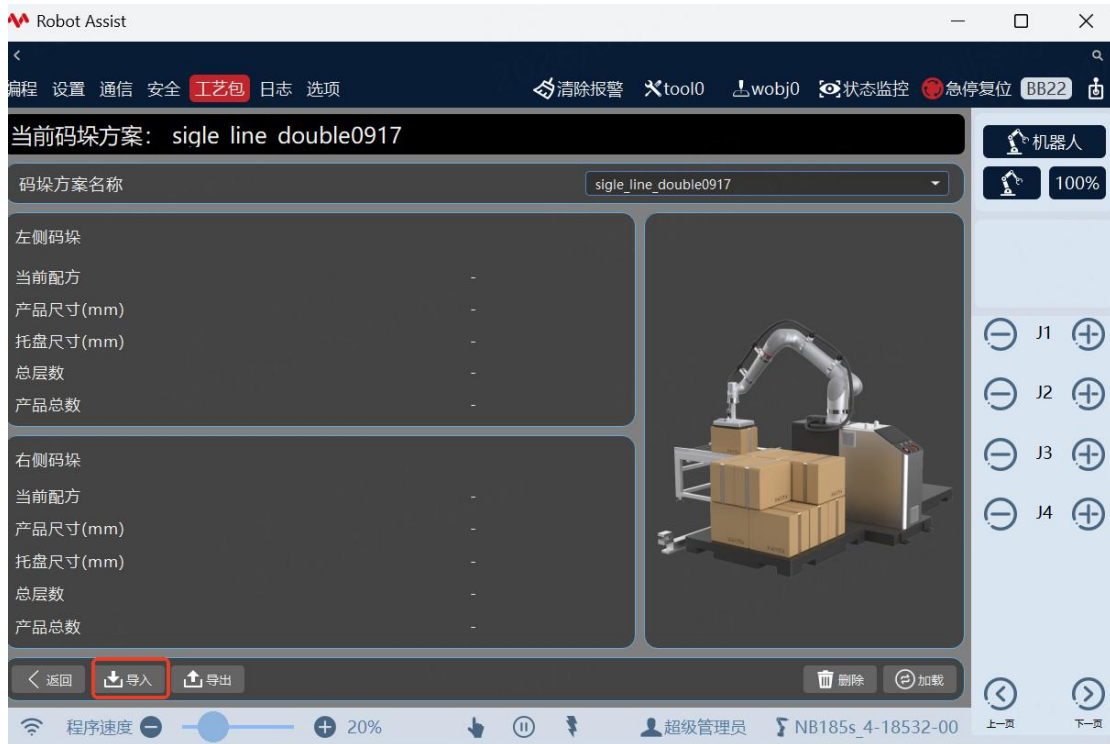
Robot Assist

编程 设置 通信 安全 工艺包 日志 选项

清除报警 tool0 wobj0 状态监控 急停复位 BB22

当前码垛方案: sigle line double0917

码垛方案名称 sigle_line_double0917

左侧码垛
当前配方 -
产品尺寸(mm) -
托盘尺寸(mm) -
总层数 -
产品总数 -

右侧码垛
当前配方 -
产品尺寸(mm) -
托盘尺寸(mm) -
总层数 -
产品总数 -

返回 导入 导出 删除 加载

机器人
100%
J1
J2
J3
J4
上一页 下一页

程序速度 20% 超级管理员 NB185s_4-18532-00